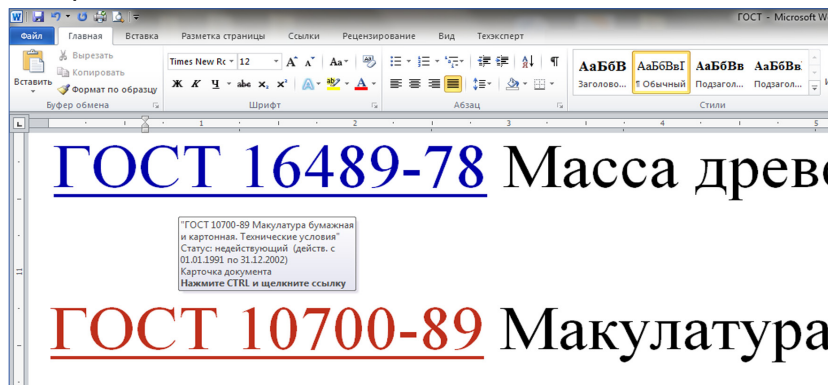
ГОСТ - Microsoft W

Файл Главная Вставка Разметка страницы Ссылки Рецензирование Вид Техэксперт

Вырезать
Копировать
Вставить
Формат по образцу
Буфер обмена

Times New Rc 12
Шрифт

Абзац

АаБбВ Заголово...
АаБбВвГ ¶ Обычный
АаБбВв Подзаголо...
АаБбВв Подзаголо...
Стили

ГОСТ 16489-78 Масса древе

"ГОСТ 10700-89 Макулатура бумажная и картонная. Технические условия"
Статус: недействующий (действ. с 01.01.1991 по 31.12.2002)
Карточка документа
Нажмите CTRL и щелкните ссылку

ГОСТ 10700-89 Макулатура